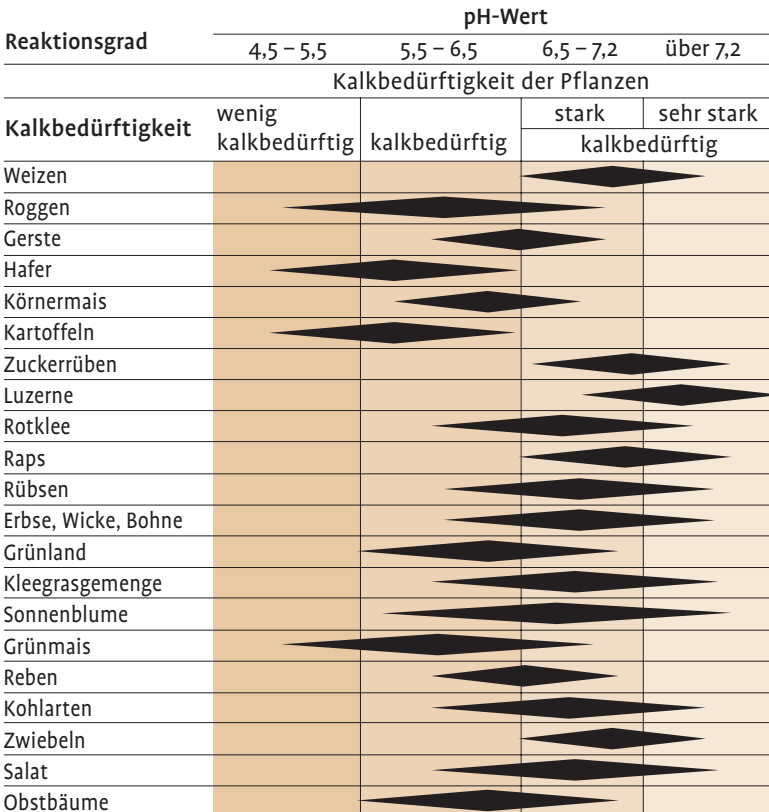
| Reaktionsgrad | pH-Wert | | | |
|---|---|---|---|---|
| | 4,5 – 5,5 | 5,5 – 6,5 | 6,5 – 7,2 | über 7,2 |
| | Kalkbedürftigkeit der Pflanzen | | | |
| Kalkbedürftigkeit | wenig kalkbedürftig | kalkbedürftig | stark kalkbedürftig | sehr stark kalkbedürftig |
| Weizen | | | | |
| Roggen | | | | |
| Gerste | | | | |
| Hafer | | | | |
| Körnermais | | | | |
| Kartoffeln | | | | |
| Zuckerrüben | | | | |
| Luzerne | | | | |
| Rotklee | | | | |
| Raps | | | | |
| Rübsen | | | | |
| Erbse, Wicke, Bohne | | | | |
| Grünland | | | | |
| Kleegrasgemenge | | | | |
| Sonnenblume | | | | |
| Grünmais | | | | |
| Reben | | | | |
| Kohlarten | | | | |
| Zwiebeln | | | | |
| Salat | | | | |
| Obstbäume | | | | |